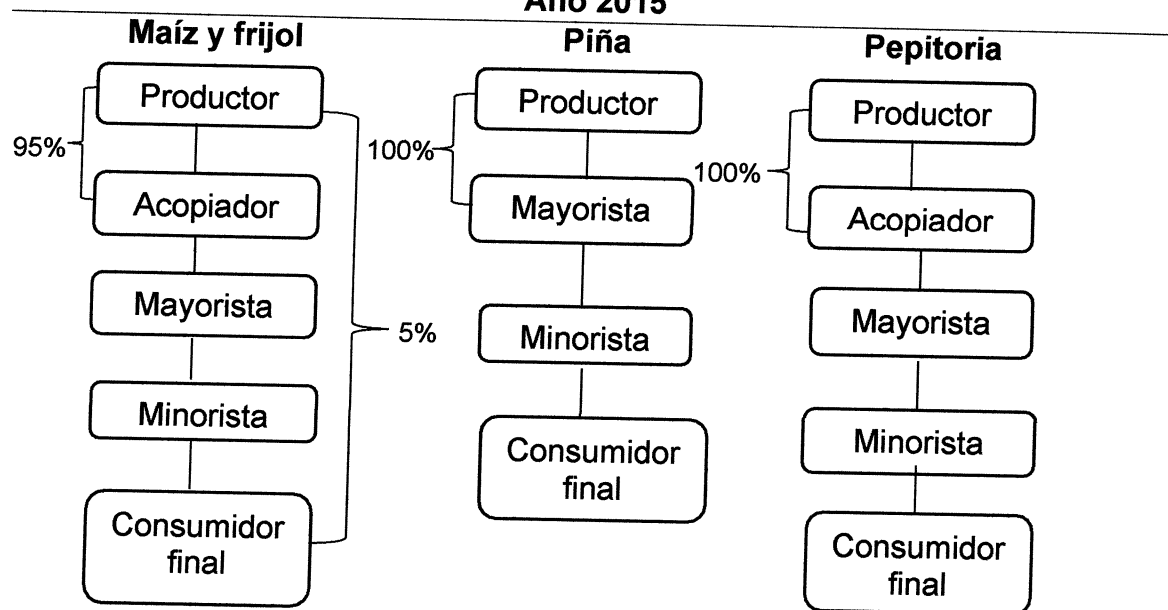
Año 2015

Maíz y frijol

Productor

95%

Acopiador

Mayorista

5%

Minorista

Consumidor final

Piña

Productor

100%

Mayorista

Minorista

Consumidor final

Pepitoria

Productor

100%

Acopiador

Mayorista

Minorista

Consumidor final